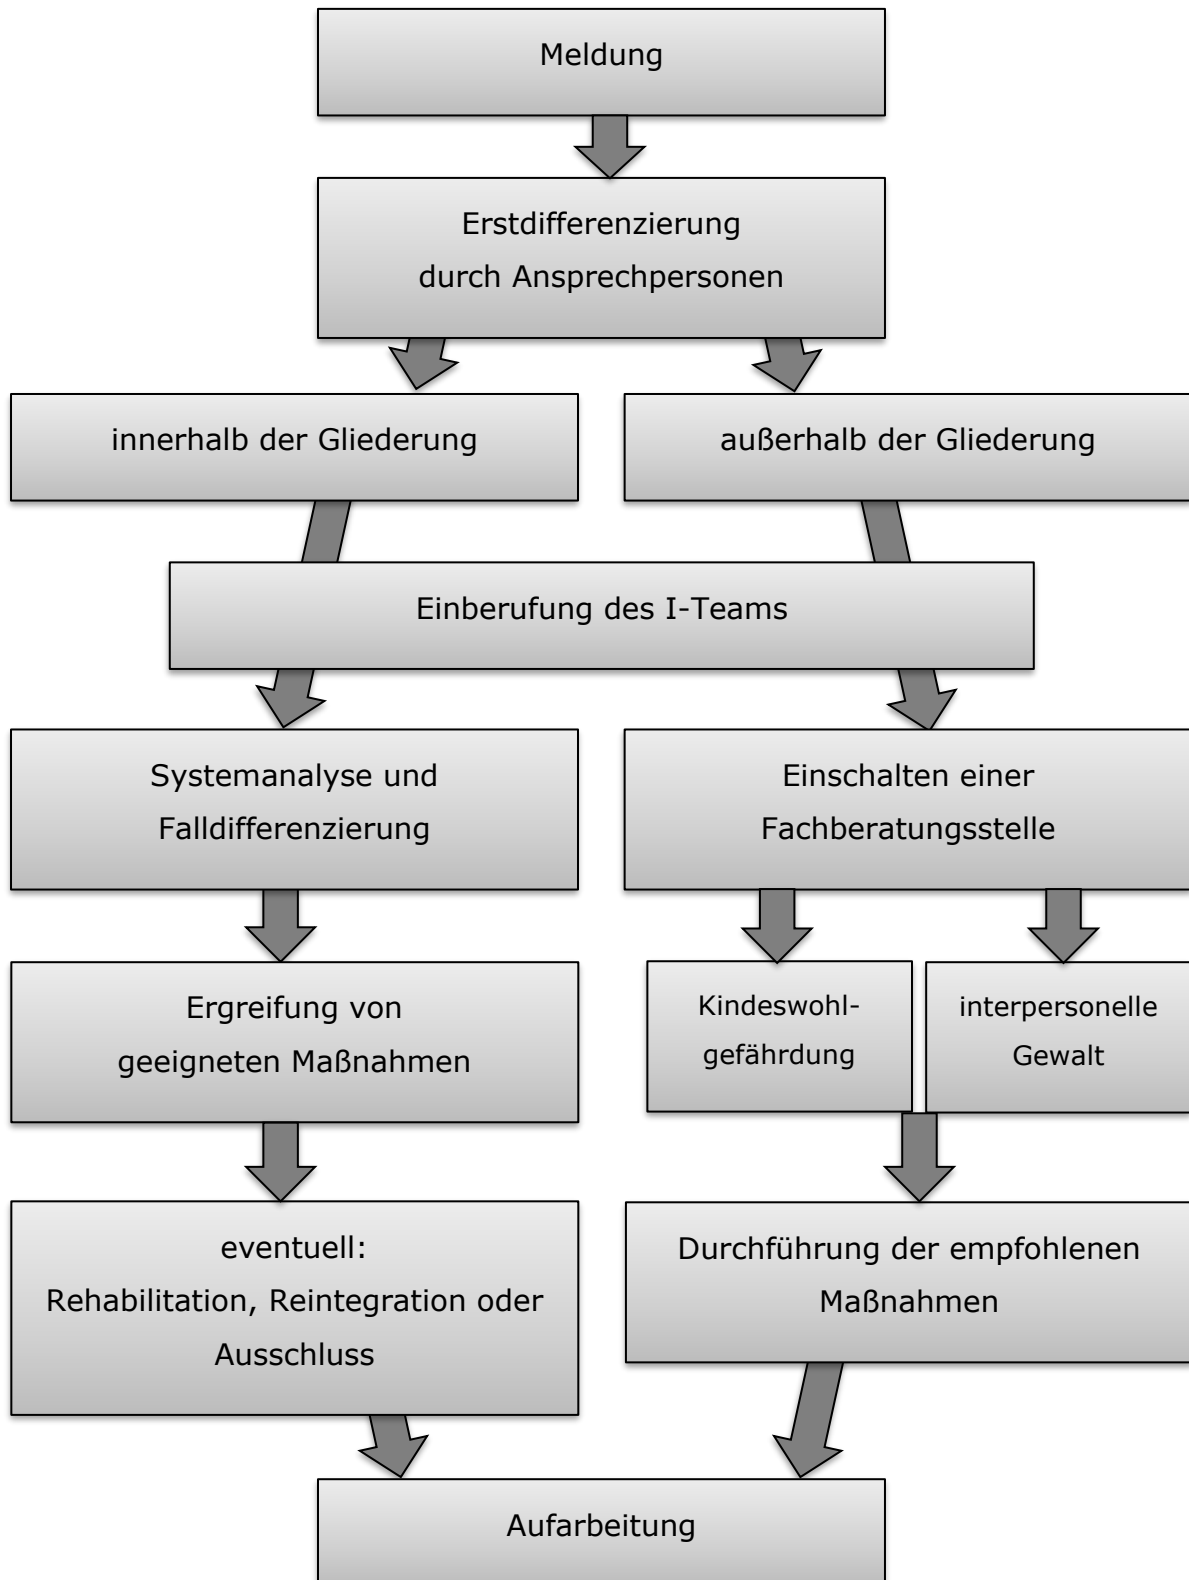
Meldung

Erstdifferenzierung durch Ansprechpersonen

innerhalb der Gliederung

außerhalb der Gliederung

Einberufung des I-Teams

Systemanalyse und Falldifferenzierung

Einschalten einer Fachberatungsstelle

Ergreifung von geeigneten Maßnahmen

Kindeswohlgefährdung

interpersonelle Gewalt

eventuell: Rehabilitation, Reintegration oder Ausschluss

Durchführung der empfohlenen Maßnahmen

Aufarbeitung